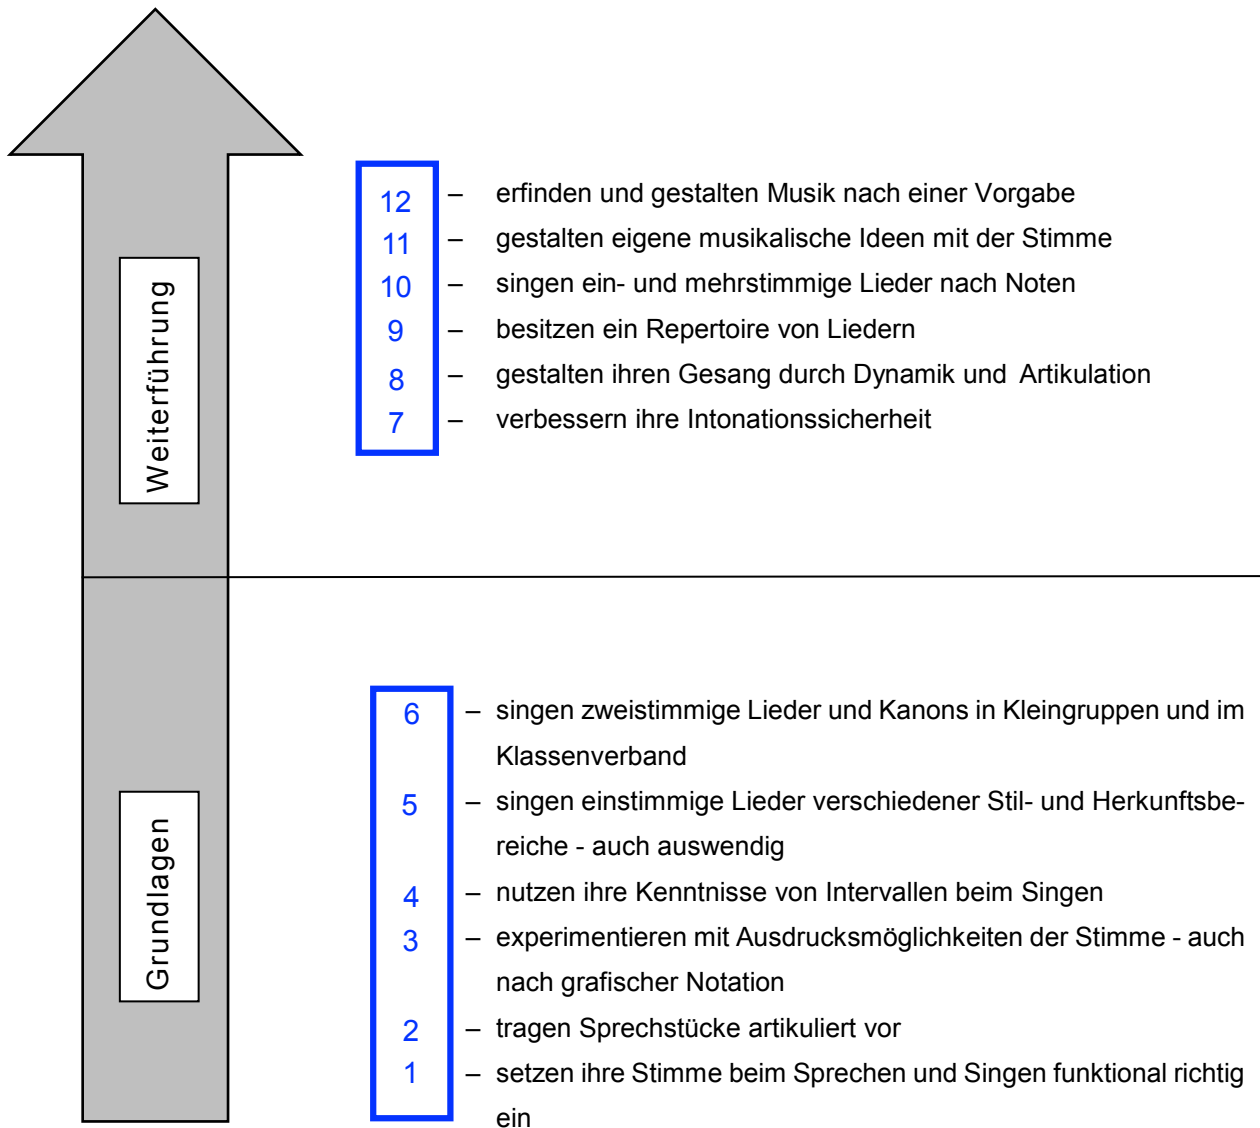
Weiterführung

12 – erfinden und gestalten Musik nach einer Vorgabe
11 – gestalten eigene musikalische Ideen mit der Stimme
10 – singen ein- und mehrstimmige Lieder nach Noten
9 – besitzen ein Repertoire von Liedern
8 – gestalten ihren Gesang durch Dynamik und Artikulation
7 – verbessern ihre Intonationssicherheit

Grundlagen

6 – singen zweistimmige Lieder und Kanons in Kleingruppen und im Klassenverband
5 – singen einstimmige Lieder verschiedener Stil- und Herkunftsbereiche - auch auswendig
4 – nutzen ihre Kenntnisse von Intervallen beim Singen
3 – experimentieren mit Ausdrucksmöglichkeiten der Stimme - auch nach grafischer Notation
2 – tragen Sprechstücke artikuliert vor
1 – setzen ihre Stimme beim Sprechen und Singen funktional richtig ein